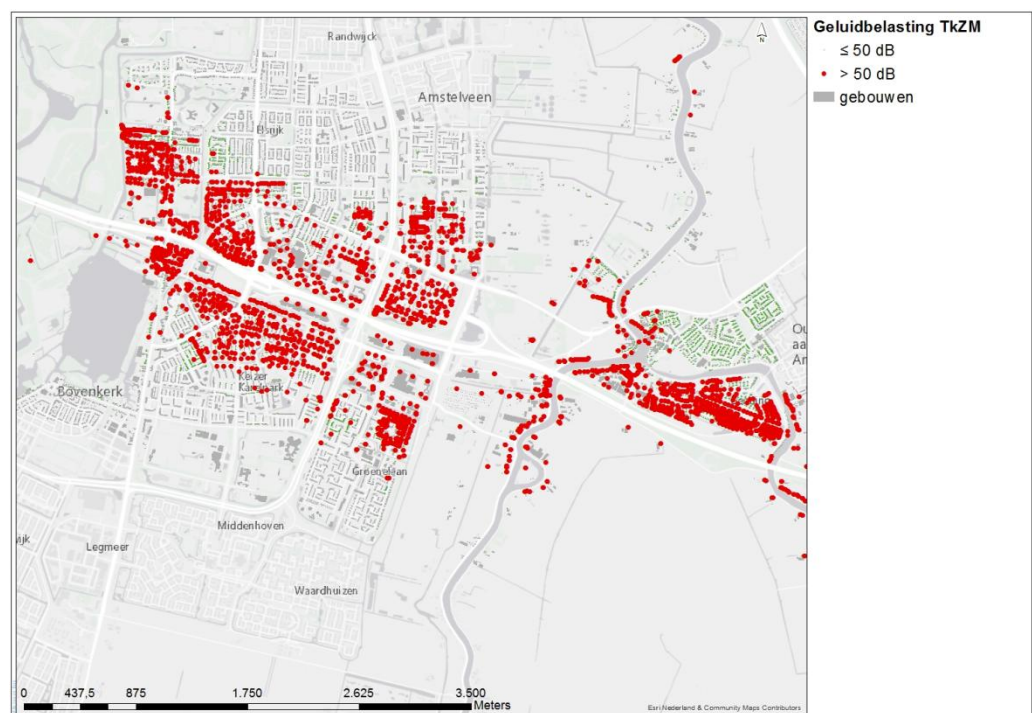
Randwijck
Amstelveen
Bankras
Bovenkerk
Keizer Karelpark
Groenelaan
Middenhoven
Legmeer
Waardhuizen
Ou
aa
Am
ijk
N

Geluidbelasting TkZM
≤ 50 dB
> 50 dB
gebouwen

0 437,5 875 1.750 2.625 3.500 Meters
Esri Nederland & Community Maps Contributors